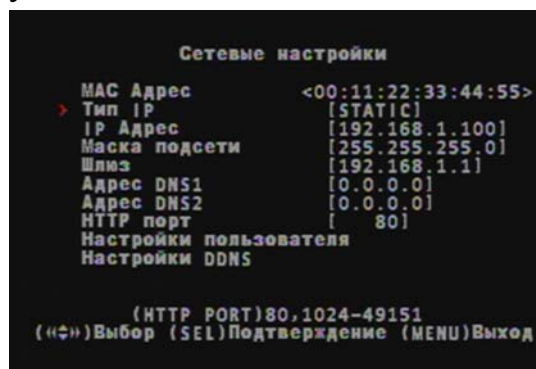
Сетевые настройки

MAC Адрес <00:11:22:33:44:55>
Тип IP [STATIC]
IP Адрес [192.168.1.100]
Маска подсети [255.255.255.0]
Шлюз [192.168.1.1]
Адрес DNS1 [0.0.0.0]
Адрес DNS2 [0.0.0.0]
HTTP порт [ 80]
Настройки пользователя
Настройки DDNS

(HTTP PORT)80,1024-49151
(◄◄►►)Выбор (SEL)Подтверждение (MENU)Выход